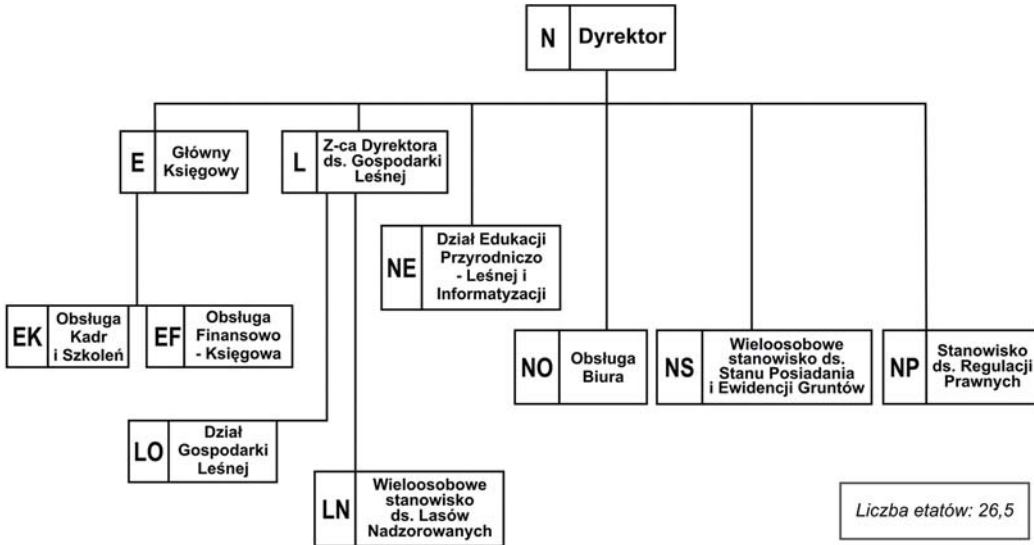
N Dyrektor

E Główny Księgowy

L Z-ca Dyrektora ds. Gospodarki Leśnej

NE Dział Edukacji Przyrodniczo - Leśnej i Informatyzacji

EK Obsługa Kadr i Szkoleń

EF Obsługa Finansowo - Księgowa

NO Obsługa Biura

NS Wieloosobowe stanowisko ds. Stanu Posiadania i Ewidencji Gruntów

NP Stanowisko ds. Regulacji Prawnych

LO Dział Gospodarki Leśnej

LN Wieloosobowe stanowisko ds. Lasów Nadzorowanych

Liczba etatów: 26,5